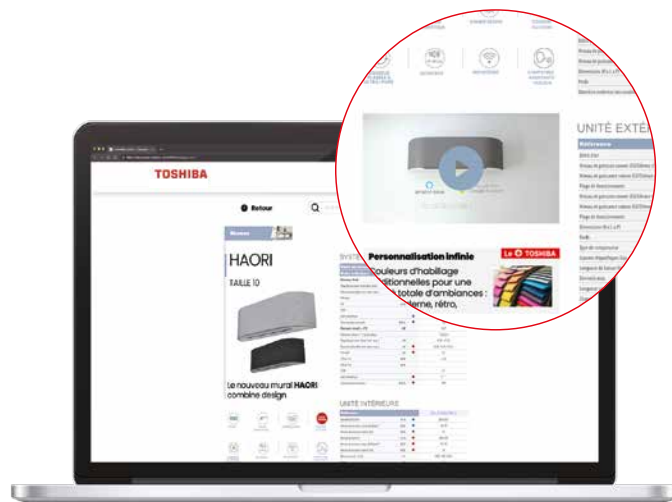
TOSHIBA

Retour

HAORI

TAILLE 10

Le nouveau mural HAORI combiné design

UNITÉ INTÉRIEURE

UNITÉ EXTÉ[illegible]

Personnalisation infinie

Le TOSHIBA

Couleurs d'habillage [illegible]ditionnelles pour une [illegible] totale d'ambiances : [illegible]derne, rétro,